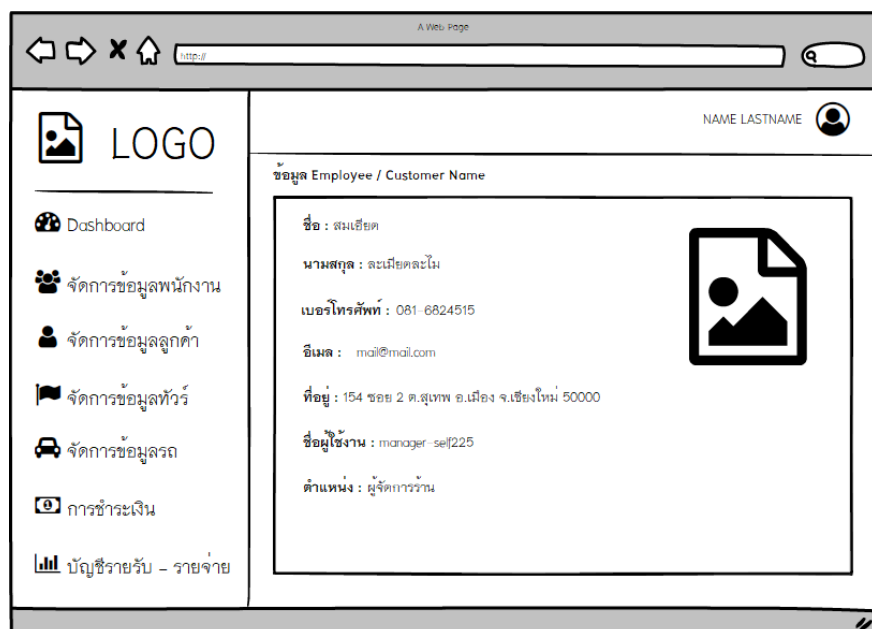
A Web Page

http://

LOGO

NAME LASTNAME

Dashboard

จัดการข้อมูลพนักงาน

จัดการข้อมูลลูกค้า

จัดการข้อมูลทัวร์

จัดการข้อมูลรถ

การชำระเงิน

บัญชีรายรับ – รายจ่าย

ข้อมูล Employee / Customer Name

ชื่อ : สมเฮียด

นามสกุล : ละเมียดละไม

เบอร์โทรศัพท์ : 081-6824515

อีเมล : mail@mail.com

ที่อยู่ : 154 ซอย 2 ต.สุเทพ อ.เมือง จ.เชียงใหม่ 50000

ชื่อผู้ใช้งาน : manager-self225

ตำแหน่ง : ผู้จัดการร้าน